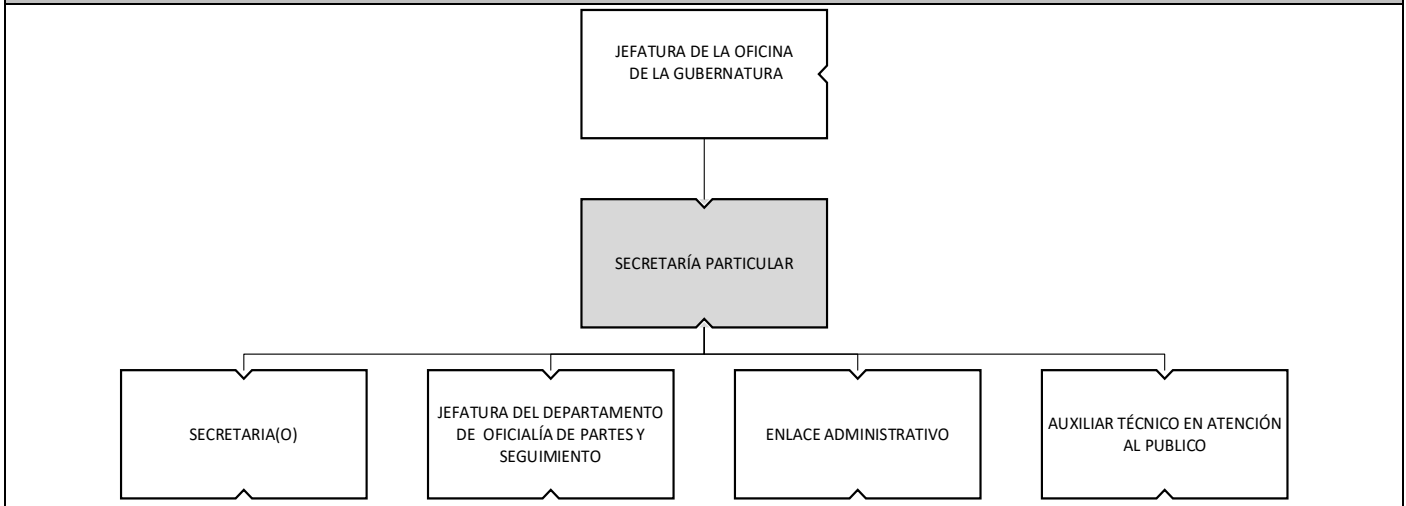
JEFATURA DE LA OFICINA DE LA GUBERNATURA

SECRETARÍA PARTICULAR

SECRETARIA(O)

JEFATURA DEL DEPARTAMENTO DE OFICIALÍA DE PARTES Y SEGUIMIENTO

ENLACE ADMINISTRATIVO

AUXILIAR TÉCNICO EN ATENCIÓN AL PUBLICO